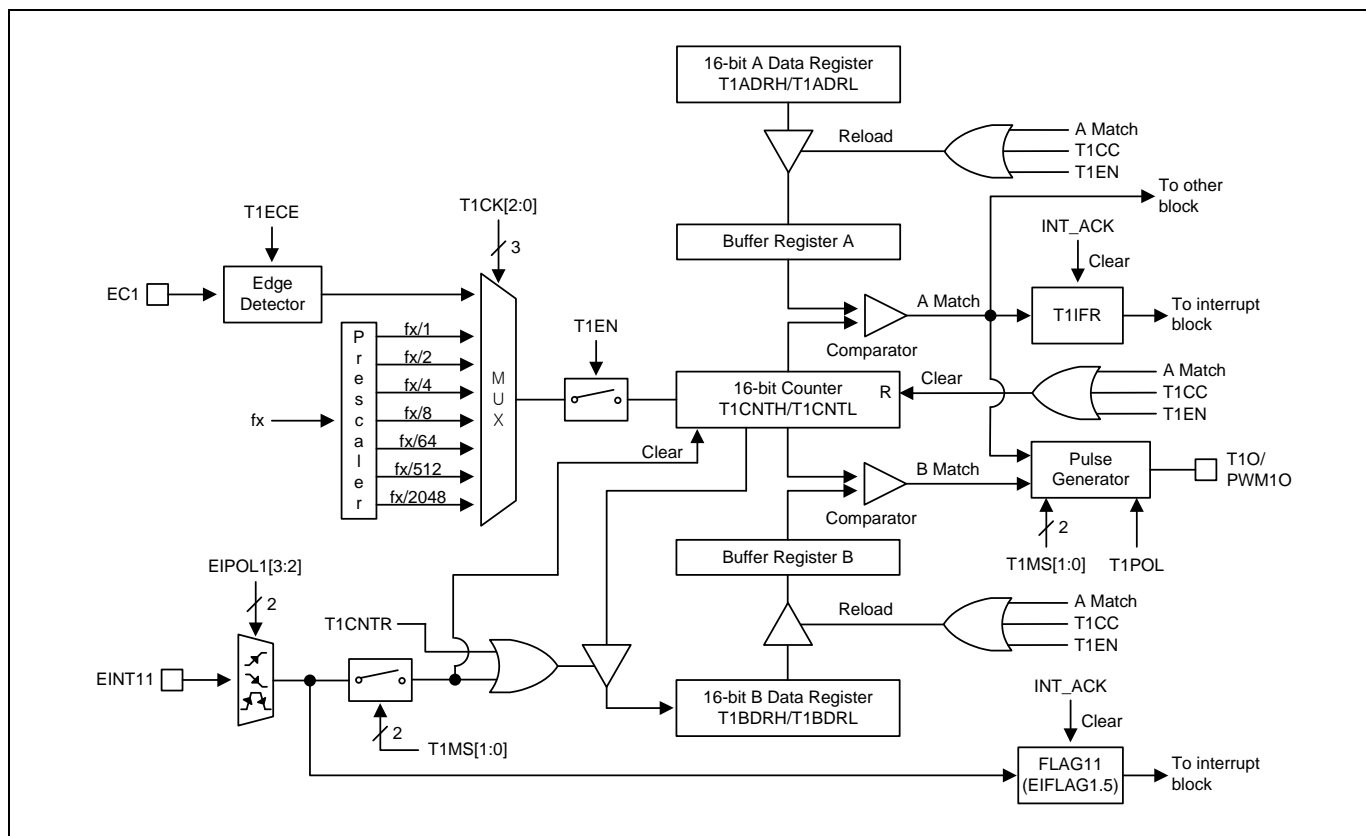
16-bit A Data Register
T1ADRH/T1ADRL

Reload

A Match
T1CC
T1EN

To other block

T1ECE

T1CK[2:0]

3

INT_ACK

Clear

Buffer Register A

EC1

Edge Detector

A Match

T1IFR

To interrupt block

P
r
e
s
c
a
l
e
r

fx/1
fx/2
fx/4
fx/8
fx/64
fx/512
fx/2048

fx

M
U
X

T1EN

Comparator

A Match
T1CC
T1EN

Clear

R

16-bit Counter
T1CNTH/T1CNTL

Clear

B Match

Pulse Generator

T1O/
PWM1O

Comparator

2

T1MS[1:0]

T1POL

Buffer Register B

EIPOL1[3:2]

2

Reload

A Match
T1CC
T1EN

T1CNTR

EINT11

16-bit B Data Register
T1BDRH/T1BDRL

2

T1MS[1:0]

INT_ACK

Clear

FLAG11
(EIFLAG1.5)

To interrupt block